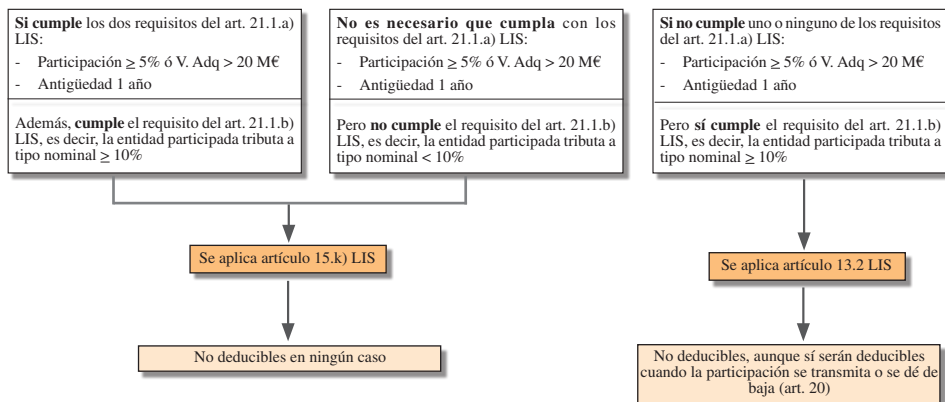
**Si cumple** los dos requisitos del art. 21.1.a) LIS:

- Participación $\geq$ 5% ó V. Adq > 20 M€
- Antigüedad 1 año

Además, **cumple** el requisito del art. 21.1.b) LIS, es decir, la entidad participada tributa a tipo nominal $\geq$ 10%

**No es necesario que cumpla** con los requisitos del art. 21.1.a) LIS:

- Participación $\geq$ 5% ó V. Adq > 20 M€
- Antigüedad 1 año

Pero **no cumple** el requisito del art. 21.1.b) LIS, es decir, la entidad participada tributa a tipo nominal < 10%

**Si no cumple** uno o ninguno de los requisitos del art. 21.1.a) LIS:

- Participación $\geq$ 5% ó V. Adq > 20 M€
- Antigüedad 1 año

Pero **sí cumple** el requisito del art. 21.1.b) LIS, es decir, la entidad participada tributa a tipo nominal $\geq$ 10%

Se aplica artículo 15.k) LIS

Se aplica artículo 13.2 LIS

No deducibles en ningún caso

No deducibles, aunque sí serán deducibles cuando la participación se transmita o se dé de baja (art. 20)